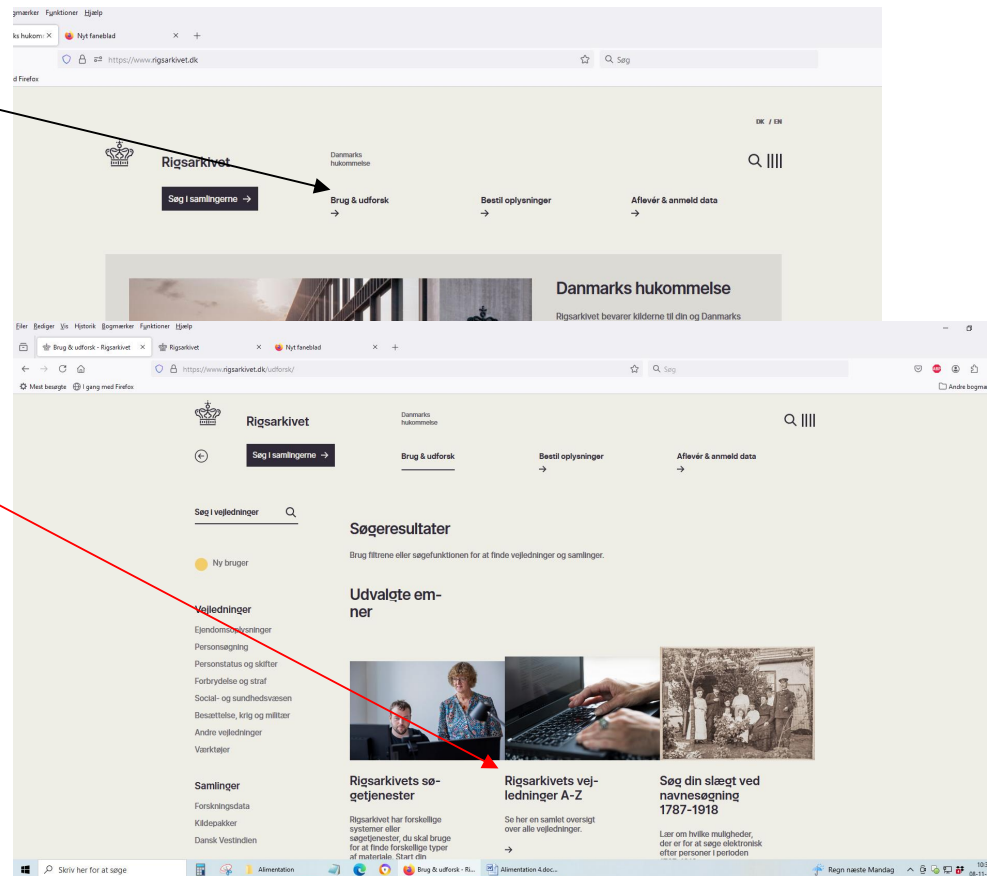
gmærker Funktioner Hjælp

ks hukom ×   Nyt faneblad   ×   +

https://www.rigsarkivet.dk

Søg

d Firefox

DK / EN

Rigsarkivet

Danmarks hukommelse

Søg i samlingerne →

Brug & udforsk →

Bestil oplysninger →

Aflevér & anmeld data →

Danmarks hukommelse

Rigsarkivet bevarer kilderne til din og Danmarks

Filer Rediger Vis Historik Bogmærker Funktioner Hjælp

Brug & udforsk - Rigsarkivet ×   Rigsarkivet ×   Nyt faneblad ×   +

https://www.rigsarkivet.dk/udforsk/

Søg

Mest besøgte   I gang med Firefox

Andre bogmæ

Rigsarkivet

Danmarks hukommelse

Søg i samlingerne →

Brug & udforsk

Bestil oplysninger →

Aflevér & anmeld data →

Søg i vejledninger

Ny bruger

Vejledninger
Ejendomsoplysninger
Personsøgning
Personstatus og skifter
Forbrydelse og straf
Social- og sundhedsvæsen
Besættelse, krig og militær
Andre vejledninger
Værktøjer

Samlinger
Forskningsdata
Kildepakker
Dansk Vestindien

Søgeresultater

Brug filtrene eller søgefunktionen for at finde vejledninger og samlinger.

Udvalgte emner

Rigsarkivets søgetjenester

Rigsarkivet har forskellige systemer eller søgetjenester, du skal bruge for at finde forskellige typer af materiale. Start din

Rigsarkivets vejledninger A-Z

Se her en samlet oversigt over alle vejledninger.

→

Søg din slægt ved navnesøgning 1787-1918

Lær om hvilke muligheder, der er for at søge elektronisk efter personer i perioden

Skriv her for at søge   Alimentation   Brug & udforsk - Ri...   Alimentation 4.doc...   Regn næste Mandag   10:3 08-11-